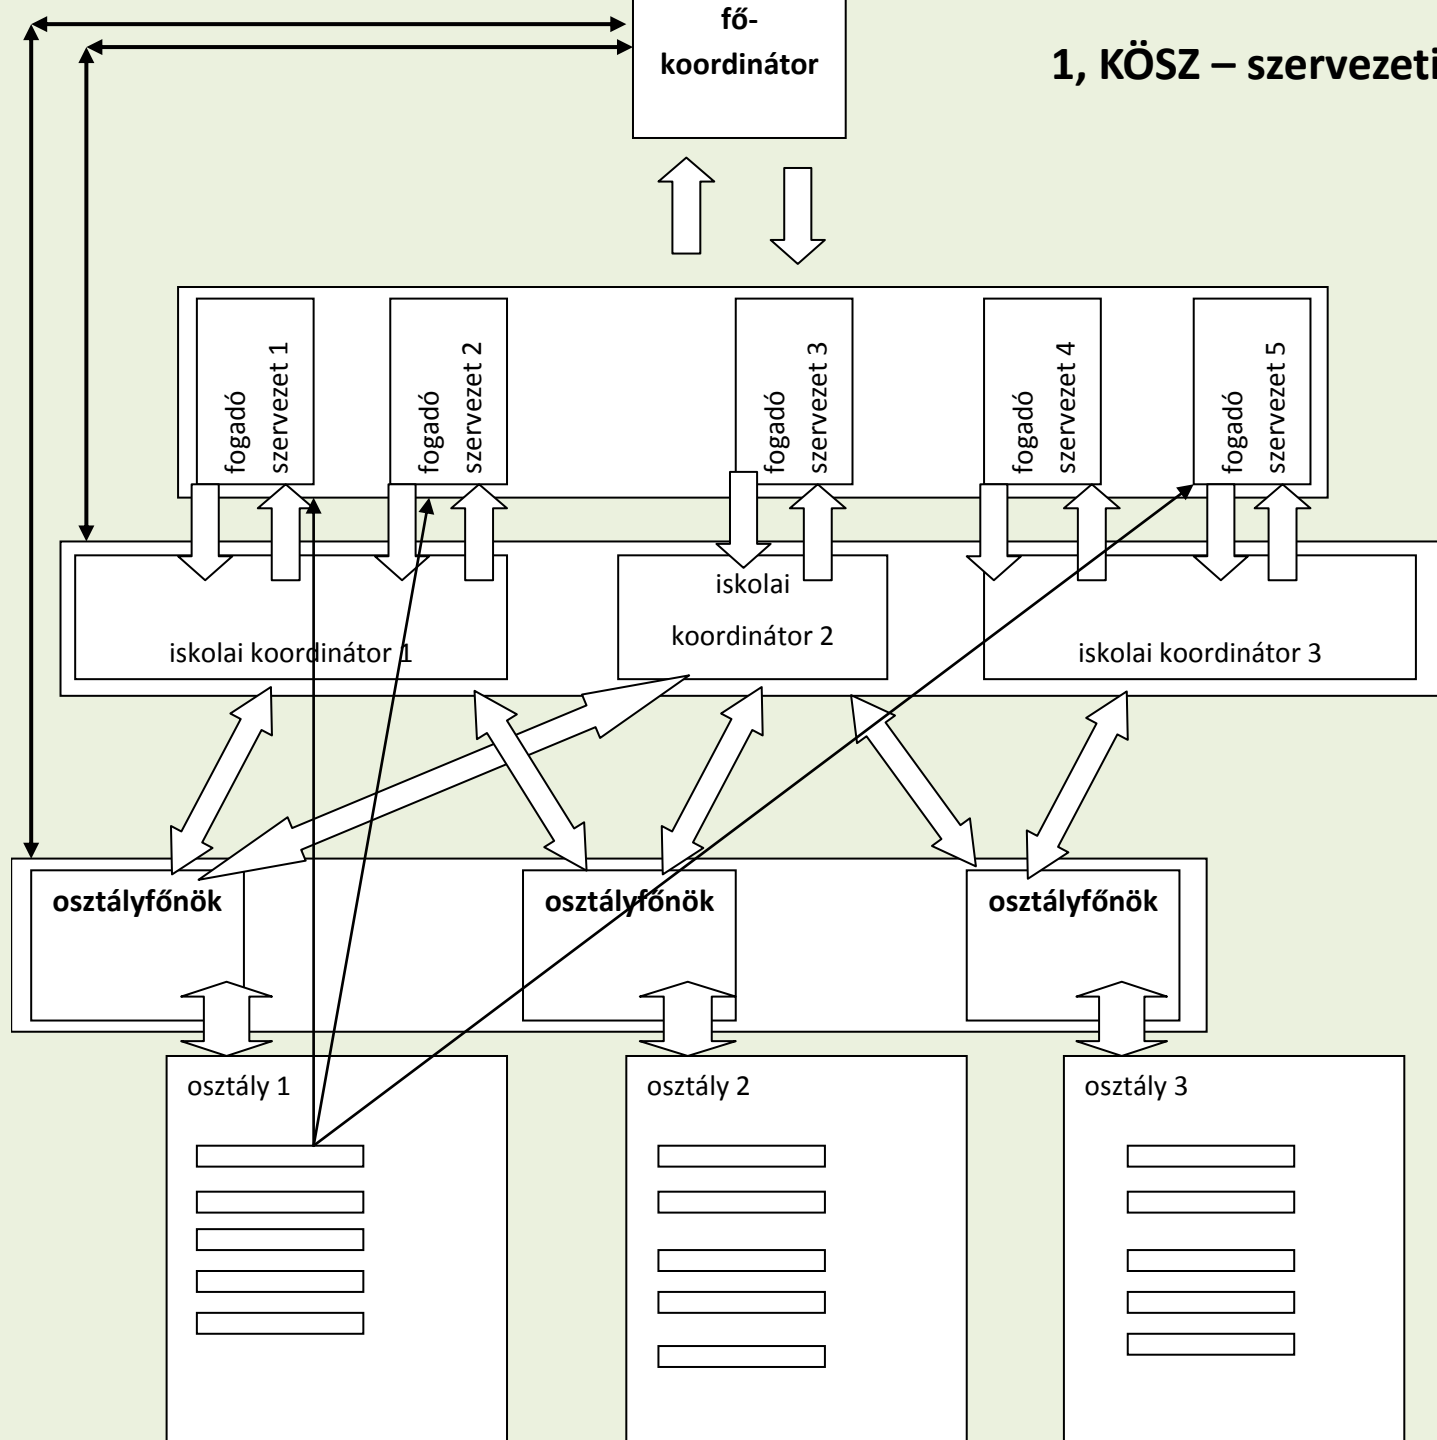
fő-
koordinátor

1, KÖSZ – szervezeti

fogadó szervezet 1

fogadó szervezet 2

fogadó szervezet 3

fogadó szervezet 4

fogadó szervezet 5

iskolai koordinátor 1

iskolai koordinátor 2

iskolai koordinátor 3

osztályfőnök

osztályfőnök

osztályfőnök

osztály 1

osztály 2

osztály 3